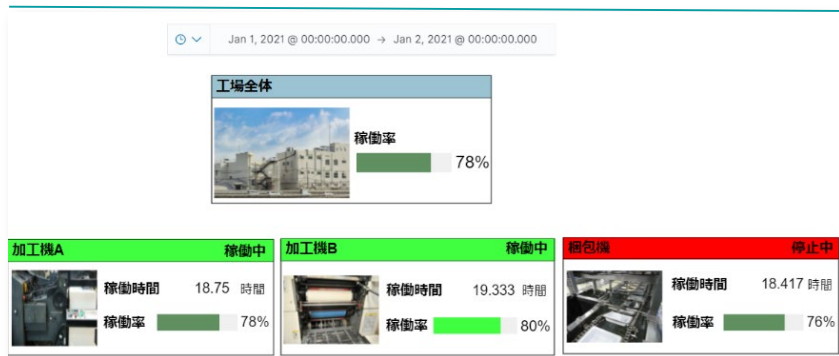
Jan 1, 2021 @ 00:00:00.000 → Jan 2, 2021 @ 00:00:00.000

工場全体

稼働率
78%

加工機A 稼働中
稼働時間 18.75 時間
稼働率 78%

加工機B 稼働中
稼働時間 19.333 時間
稼働率 80%

梱包機 停止中
稼働時間 18.417 時間
稼働率 76%